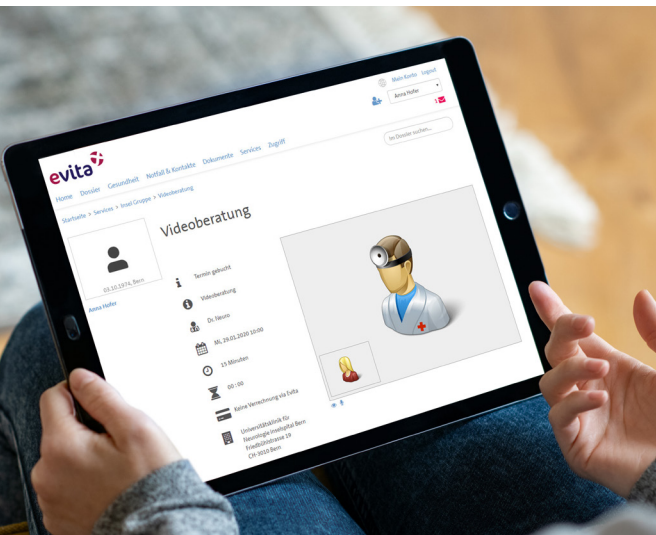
Mein Konto Logout
Anna Hofer
1
evita
Home Dossier Gesundheit Notfall & Kontakte Dokumente Services Zugriff
Im Dossier suchen...
Startseite > Services > Insel Gruppe > Videoberatung
Videoberatung
03.10.1974, Bern
Anna Hofer
Termin gebucht
Videoberatung
Dr. Neuro
Mi, 29.01.2020 10:00
15 Minuten
00 : 00
Keine Verrechnung via Evita
Universitätsklinik für Neurologie Inselspital Bern Freiburgstrasse 19 CH-3010 Bern